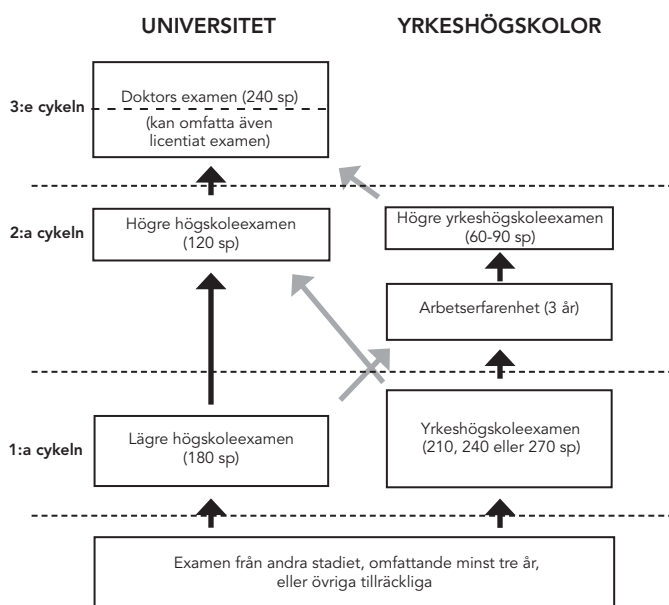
UNIVERSITET

YRKESHÖGSKOLOR

3:e cykeln

Doktors examen (240 sp)

(kan omfatta även licentiat examen)

2:a cykeln

Högre högskoleexamen (120 sp)

Högre yrkeshögskoleexamen (60-90 sp)

Arbetserfarenhet (3 år)

1:a cykeln

Lägre högskoleexamen (180 sp)

Yrkeshögskoleexamen (210, 240 eller 270 sp)

Examen från andra stadiet, omfattande minst tre år, eller övriga tillräckliga